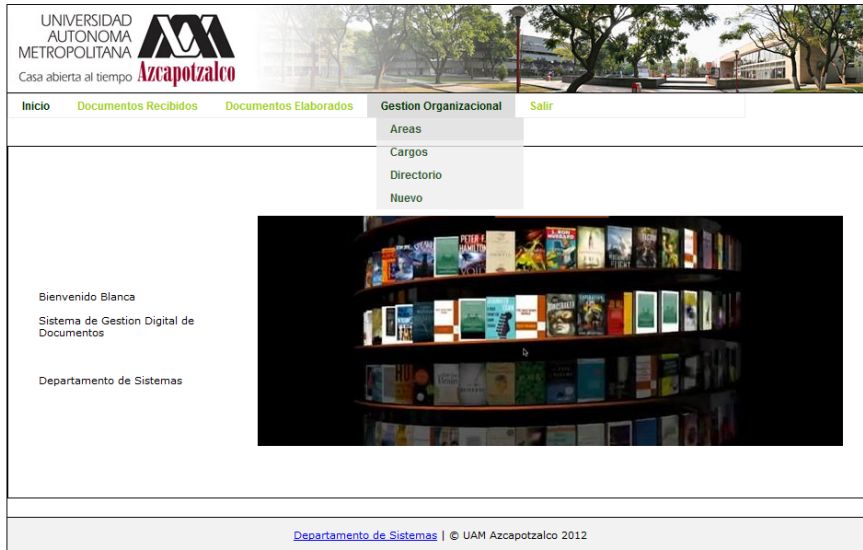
UNIVERSIDAD AUTONOMA METROPOLITANA
Casa abierta al tiempo Azcapotzalco

Inicio | Documentos Recibidos | Documentos Elaborados | Gestion Organizacional | Salir

Areas
Cargos
Directorio
Nuevo

Bienvenido Blanca

Sistema de Gestion Digital de Documentos

Departamento de Sistemas

PETER F. HAMILTON
L. RON HUBBARD

Departamento de Sistemas | © UAM Azcapotzalco 2012